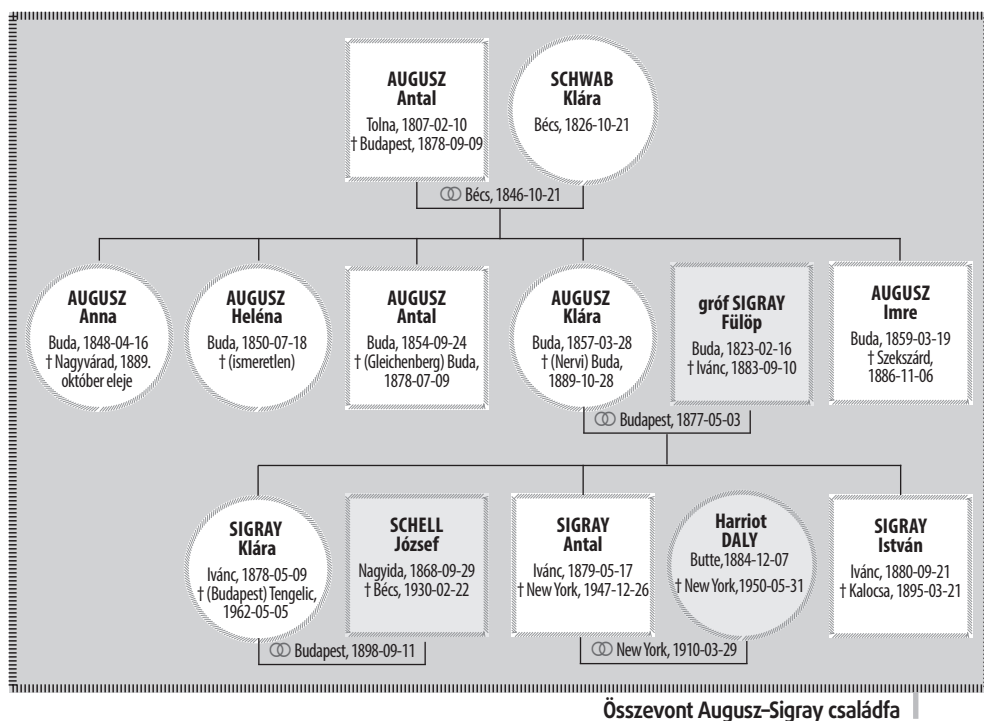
AUGUSZ
Antal
Tolna, 1807-02-10
† Budapest, 1878-09-09

SCHWAB
Klára
Bécs, 1826-10-21

ⓞ Bécs, 1846-10-21

AUGUSZ
Anna
Buda, 1848-04-16
† Nagyvárad, 1889. október eleje

AUGUSZ
Heléna
Buda, 1850-07-18
† (ismeretlen)

AUGUSZ
Antal
Buda, 1854-09-24
† (Gleichenberg) Buda, 1878-07-09

AUGUSZ
Klára
Buda, 1857-03-28
† (Nervi) Buda, 1889-10-28

gróf SIGRAY
Fülöp
Buda, 1823-02-16
† Iváncz, 1883-09-10

AUGUSZ
Imre
Buda, 1859-03-19
† Szekszárd, 1886-11-06

ⓞ Budapest, 1877-05-03

SIGRAY
Klára
Iváncz, 1878-05-09
† (Budapest) Tengelic, 1962-05-05

SCHELL
József
Nagyida, 1868-09-29
† Bécs, 1930-02-22

SIGRAY
Antal
Iváncz, 1879-05-17
† New York, 1947-12-26

Harriot
DALY
Butte, 1884-12-07
† New York, 1950-05-31

SIGRAY
István
Iváncz, 1880-09-21
† Kalocsa, 1895-03-21

ⓞ Budapest, 1898-09-11

ⓞ New York, 1910-03-29

Összevont Augusz–Sigray családfa